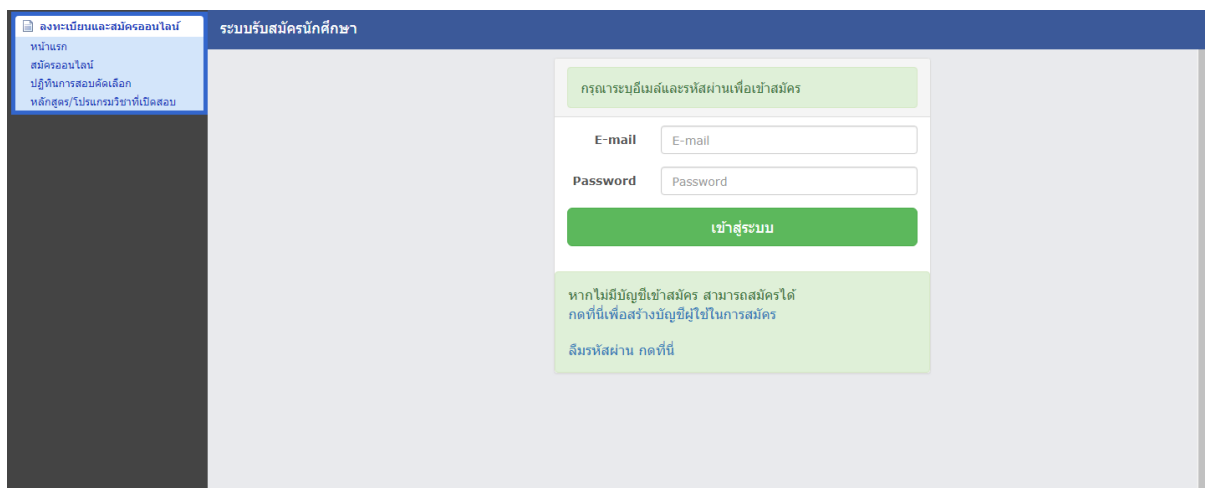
ลงทะเบียนและสมัครออนไลน์
หน้าแรก
สมัครออนไลน์
ปฏิทินการสอบคัดเลือก
หลักสูตร/โปรแกรมวิชาที่เปิดสอบ

ระบบรับสมัครนักศึกษา

กรุณาระบุอีเมล์และรหัสผ่านเพื่อเข้าสมัคร

E-mail
E-mail

Password
Password

เข้าสู่ระบบ

หากไม่มีบัญชีเข้าสมัคร สามารถสมัครได้
กดที่นี่เพื่อสร้างบัญชีผู้ใช้ในการสมัคร

ลืมรหัสผ่าน กดที่นี่